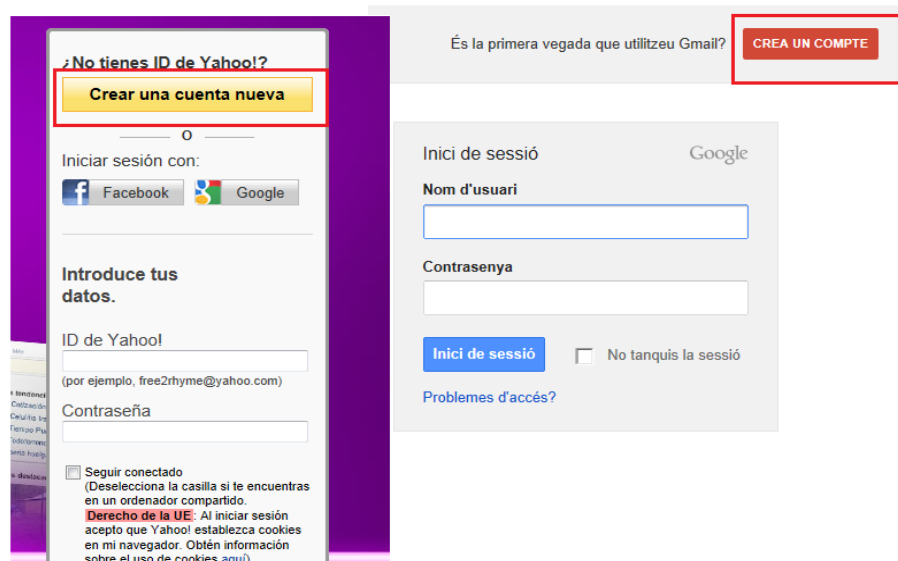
¿No tienes ID de Yahoo!?

Crear una cuenta nueva

o

Iniciar sesión con:

Facebook Google

Introduce tus datos.

ID de Yahoo!

(por ejemplo, free2rhyme@yahoo.com)

Contraseña

Seguir conectado
(Deselecciona la casilla si te encuentras en un ordenador compartido.
Derecho de la UE: Al iniciar sesión acepto que Yahoo! establezca cookies en mi navegador. Obtén información sobre el uso de cookies aquí)

És la primera vegada que utilitzeu Gmail? CREA UN COMPTE

Inici de sessió Google

Nom d'usuari

Contrasenya

Inici de sessió

No tanquis la sessió

Problemes d'accés?